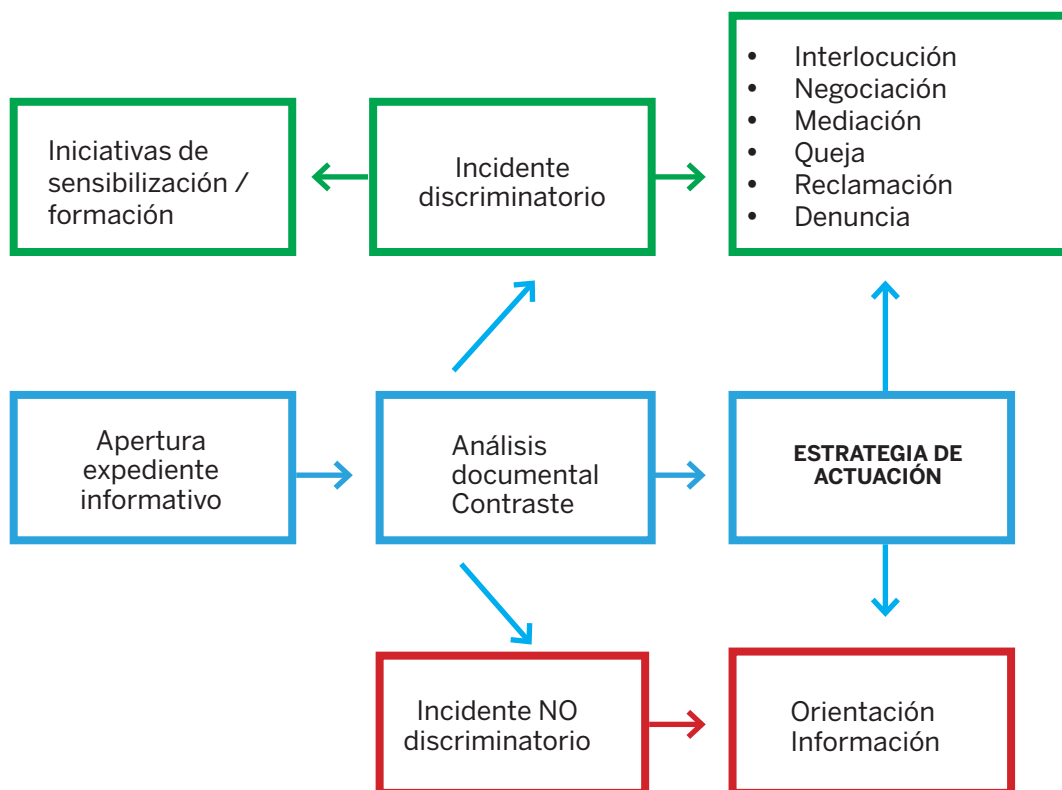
Iniciativas de sensibilización / formación

Incidente discriminatorio

- Interlocución
- Negociación
- Mediación
- Queja
- Reclamación
- Denuncia

Apertura expediente informativo

Análisis documental Contraste

ESTRATEGIA DE ACTUACIÓN

Incidente NO discriminatorio

Orientación Información